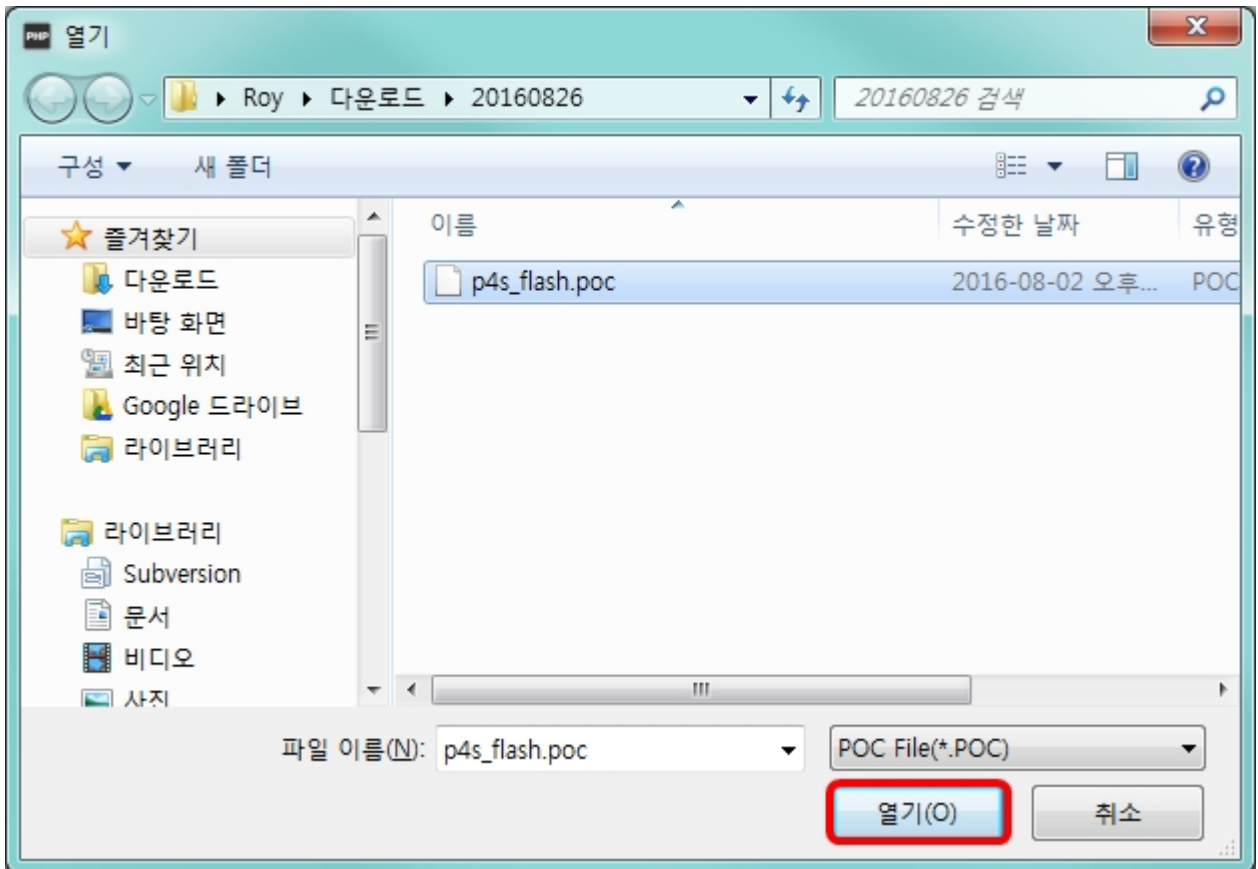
PHP 열기

Roy ▸ 다운로드 ▸ 20160826

20160826 검색

구성 ▾ 새 폴더

즐겨찾기
다운로드
바탕 화면
최근 위치
Google 드라이브
라이브러리

라이브러리
Subversion
문서
비디오
사진

| 이름 | 수정한 날짜 | 유형 |
|---|---|---|
| p4s_flash.poc | 2016-08-02 오후... | POC |

파일 이름(N): p4s_flash.poc

POC File(*.POC)

열기(O) 취소